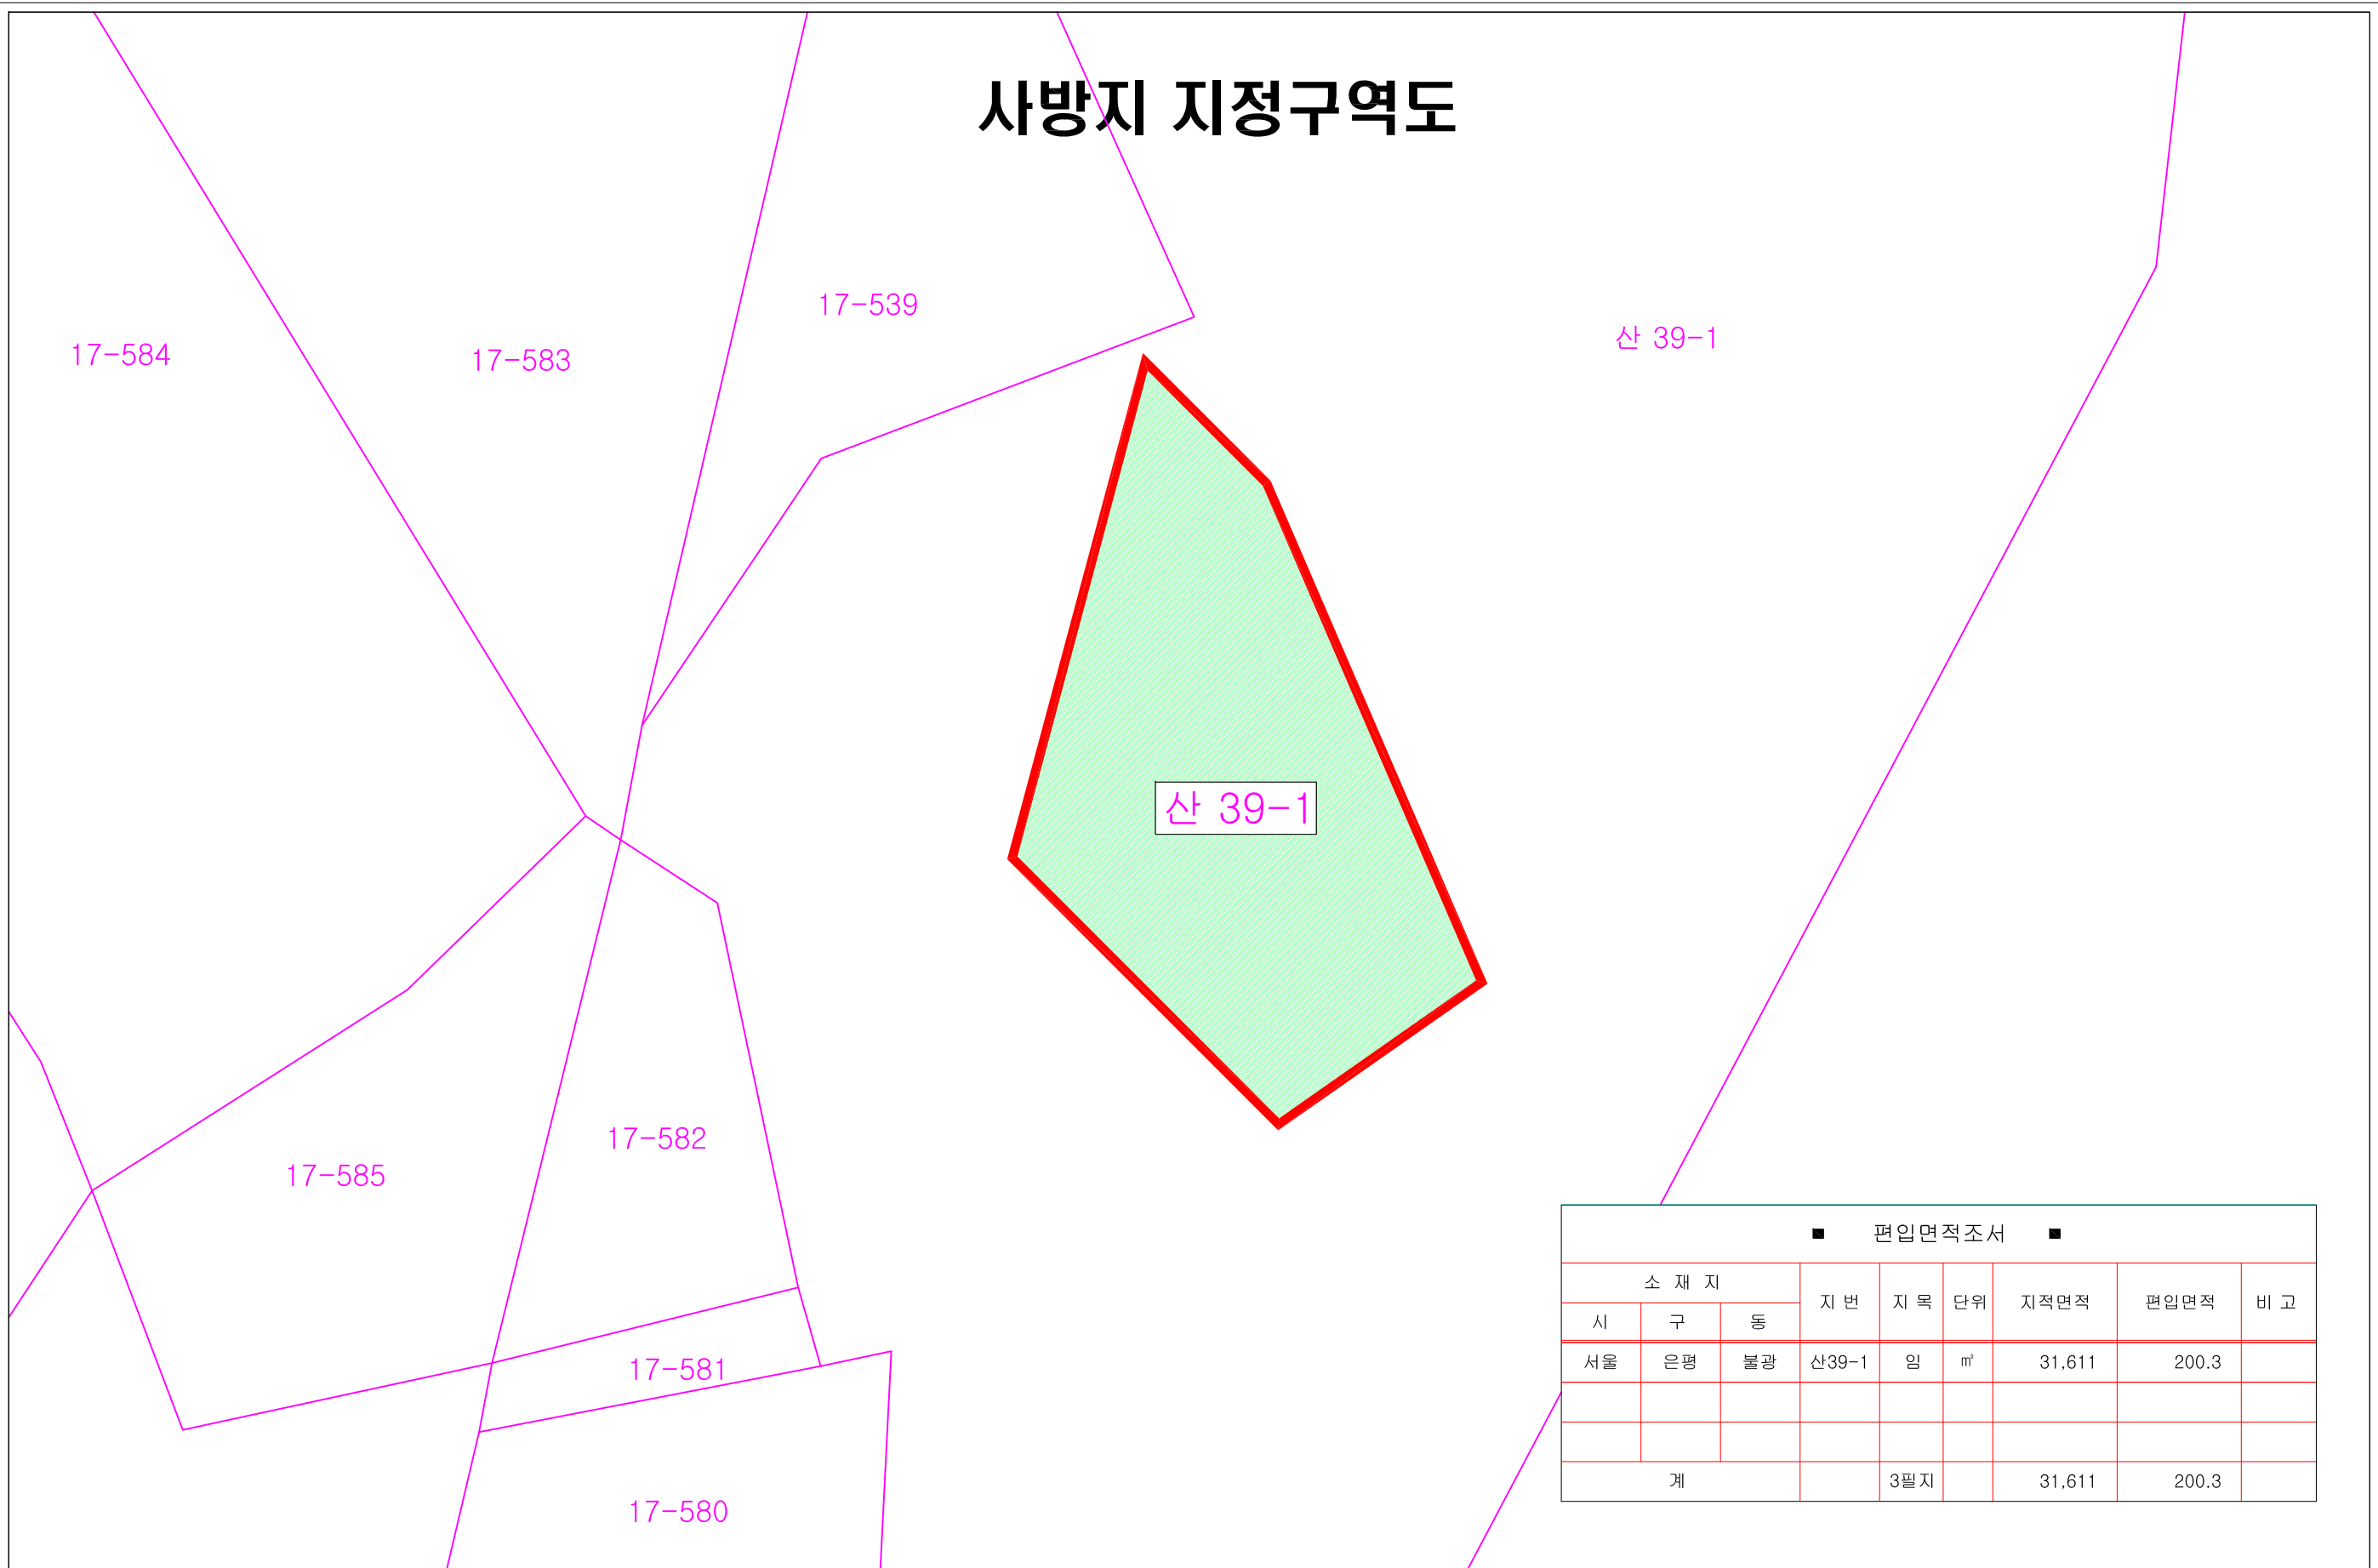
사방지 지정구역도

17-539

산 39-1

17-584

17-583

산 39-1

17-582

17-585

17-581

17-580

■ 편입면적조서 ■

| 소 재 지 | | | 지 번 | 지 목 | 단위 | 지적면적 | 편입면적 | 비 고 |
|---|---|---|---|---|---|---|---|---|
| 시 | 구 | 동 | | | | | | |
| 서울 | 은평 | 불광 | 산39-1 | 임 | ㎡ | 31,611 | 200.3 | |
| | | | | | | | | |
| | | | | | | | | |
| 계 | | | | 3필지 | | 31,611 | 200.3 | |